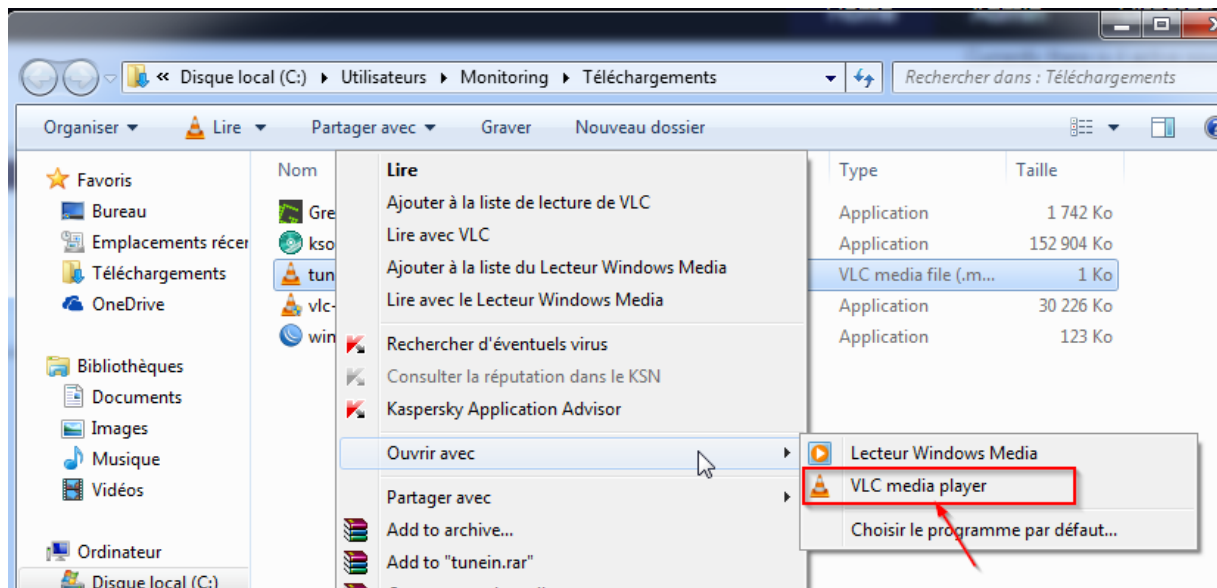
« Disque local (C:) ▸ Utilisateurs ▸ Monitoring ▸ Téléchargements

Rechercher dans : Téléchargements

Organiser ▾ Lire ▾ Partager avec ▾ Graver Nouveau dossier

Favoris
Bureau
Emplacements récer
Téléchargements
OneDrive

Bibliothèques
Documents
Images
Musique
Vidéos

Ordinateur
Disque local (C:)

Nom
Gre
kso
tun
vlc-
win

Type
Application
Application
VLC media file (.m...
Application
Application

Taille
1 742 Ko
152 904 Ko
1 Ko
30 226 Ko
123 Ko

Lire
Ajouter à la liste de lecture de VLC
Lire avec VLC
Ajouter à la liste du Lecteur Windows Media
Lire avec le Lecteur Windows Media
Rechercher d'éventuels virus
Consulter la réputation dans le KSN
Kaspersky Application Advisor
Ouvrir avec
Partager avec
Add to archive...
Add to "tunein.rar"

Lecteur Windows Media
VLC media player
Choisir le programme par défaut...